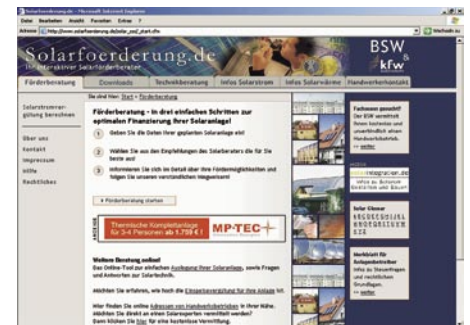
Solarfoerderung.de - Microsoft Internet Explorer

Datei Bearbeiten Ansicht Favoriten Extras ?

Adresse http://www.solarfoerderung.de/solar_ssd_start.cfm

Wechseln zu

Solarfoerderung.de

BSW

kfw

Förderberatung Downloads Techniberatung Infos Solarstrom Infos Solarwärme Handwerkerkontakt

Solarstromvergütung berechnen

Über uns
Kontakt
Impressum
Hilfe
Rechtliches

Sie sind hier: Start > Förderberatung

Förderberatung - in drei einfachen Schritten zur optimalen Finanzierung Ihrer Solaranlage!

1 Geben Sie die Daten Ihrer geplanten Solaranlage ein!

2 Wählen Sie aus den Empfehlungen des Solarberaters die für Sie beste aus!

3 Informieren Sie sich im Detail über Ihre Fördermöglichkeiten und folgen Sie unserem verständlichen Wegweiser!

Förderberatung starten

ANZEIGE

Thermische Komplettanlage für 3-4 Personen ab 1.759 € !

MP-TEC

Weitere Beratung online!
Das Online-Tool zur einfachen Auslegung Ihrer Solaranlage, sowie Fragen und Antworten zur Solartechnik.

Möchten Sie erfahren, wie hoch die Einspeisevergütung für Ihre Anlage ist.

Wir finden Sie online Adressen von Handwerksbetrieben in Ihrer Nähe. Möchten Sie direkt an einen Solarexperten vermittelt werden? Dann klicken Sie hier für eine kostenlose Vermittlung.

Fachmann gesucht?
Der BSW vermittelt Ihnen kostenlos und unverbindlich einen Handwerksbetrieb.
weiter

solarintegration.de
Infos zu Solaranlagen

Solar Glossar

Merkblatt für Anlagenbetreiber
Infos zu Steuerfragen und rechtlichen Grundlagen.
weiter